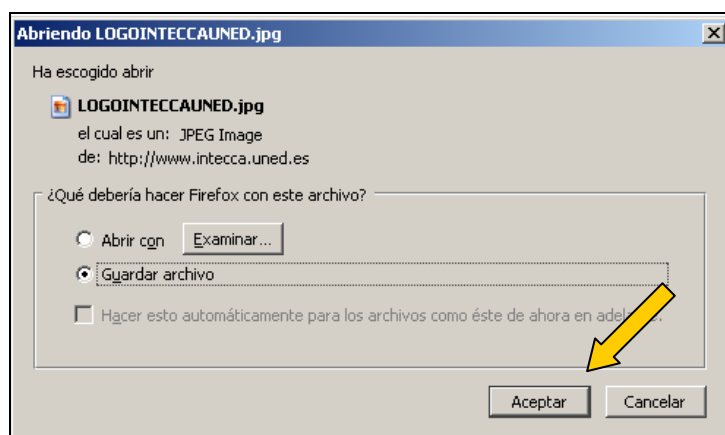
Abriendo LOGOINTECCAUNED.jpg

Ha escogido abrir

LOGOINTECCAUNED.jpg
el cual es un: JPEG Image
de: http://www.intecca.uned.es

¿Qué debería hacer Firefox con este archivo?

Abrir con Examinar...

Guardar archivo

Hacer esto automáticamente para los archivos como éste de ahora en adel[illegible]

Aceptar Cancelar